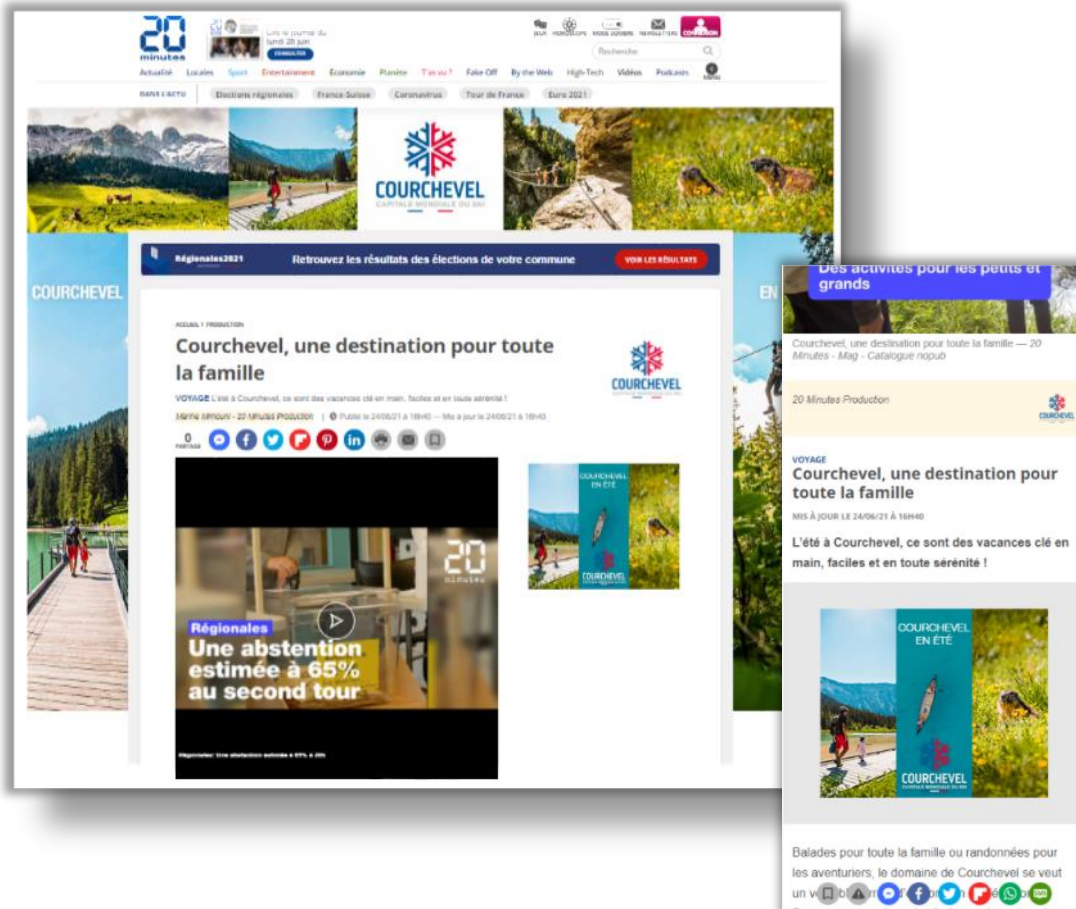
20 minutes

Lire le journal du lundi 28 juin

CONSULTER

JEUX HOROSCOPE MODE SOMBRE NEWSLETTERS CONNEXION

Recherche

Actualité Locales Sport Entertainment Economie Planète T'as vu ? Fake Off By the Web High-Tech Vidéos Podcasts Menu

DANS L'ACTU Elections régionales France-Suisse Coronavirus Tour de France Euro 2021

COURCHEVEL
CAPITALE MONDIALE DU SKI

COURCHEVEL

EN

Régionales2021

Retrouvez les résultats des élections de votre commune

VOIR LES RÉSULTATS

ACCUEIL / PRODUCTION

Courchevel, une destination pour toute la famille

VOYAGE L'été à Courchevel, ce sont des vacances clé en main, faciles et en toute sérénité !

Marine Benoum - 20 Minutes Production | Publié le 24/06/21 à 16h40 — Mis à jour le 24/06/21 à 16h40

COURCHEVEL

0 PARTAGE

20 minutes

Régionales

Une abstention estimée à 65% au second tour

Régionales: Une abstention estimée à 65% à 20h

COURCHEVEL EN ÉTÉ

COURCHEVEL

Des activités pour les petits et grands

Courchevel, une destination pour toute la famille — 20 Minutes - Mag - Catalogue nopub

20 Minutes Production

COURCHEVEL

VOYAGE

Courchevel, une destination pour toute la famille

MIS À JOUR LE 24/06/21 À 16H40

L'été à Courchevel, ce sont des vacances clé en main, faciles et en toute sérénité !

COURCHEVEL EN ÉTÉ

COURCHEVEL
CAPITALE MONDIALE DU SKI

Balades pour toute la famille ou randonnées pour les aventuriers, le domaine de Courchevel se veut un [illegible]